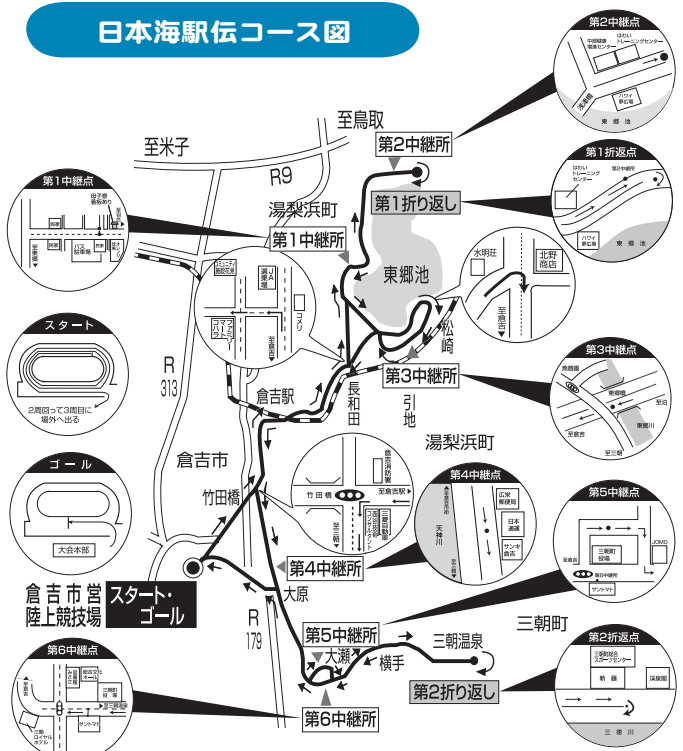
日本海駅伝コース図

第2中継点
中部建築職業センター
はわいトレーニングセンター
ハワイ夢広場
東郷池

至鳥取
第2中継所

第1折返点
はわいトレーニングセンター
至中継所
ハワイ夢広場
東郷池

至米子
R9
湯梨浜町
第1折り返し

第1中継点
第1中継所
東郷池
水明荘
北野商店
至倉吉

スタート
2周回って3周目に場外へ出る

JA
コメリ
ファミリーマート
松崎
第3中継所

第3中継点
長和田
引地
至倉吉
東郷川

R 313
倉吉駅

ゴール
大会本部

倉吉市
竹田橋
湯梨浜町

竹田橋
至倉吉駅

第4中継点
天神川
日本通運
サンキ倉吉

第4中継所
倉吉市営陸上競技場
スタート・ゴール
大原
R 179

第5中継点
三朝町役場
JOMO
サンドマート

第5中継所
三朝温泉
三朝町
大瀬
横手

第2折返点
三朝町総合スポーツセンター
新groups
第2折り返し
三徳川

第6中継点
三朝町役場
サンドマート
三朝ロイヤルホテル

第6中継所